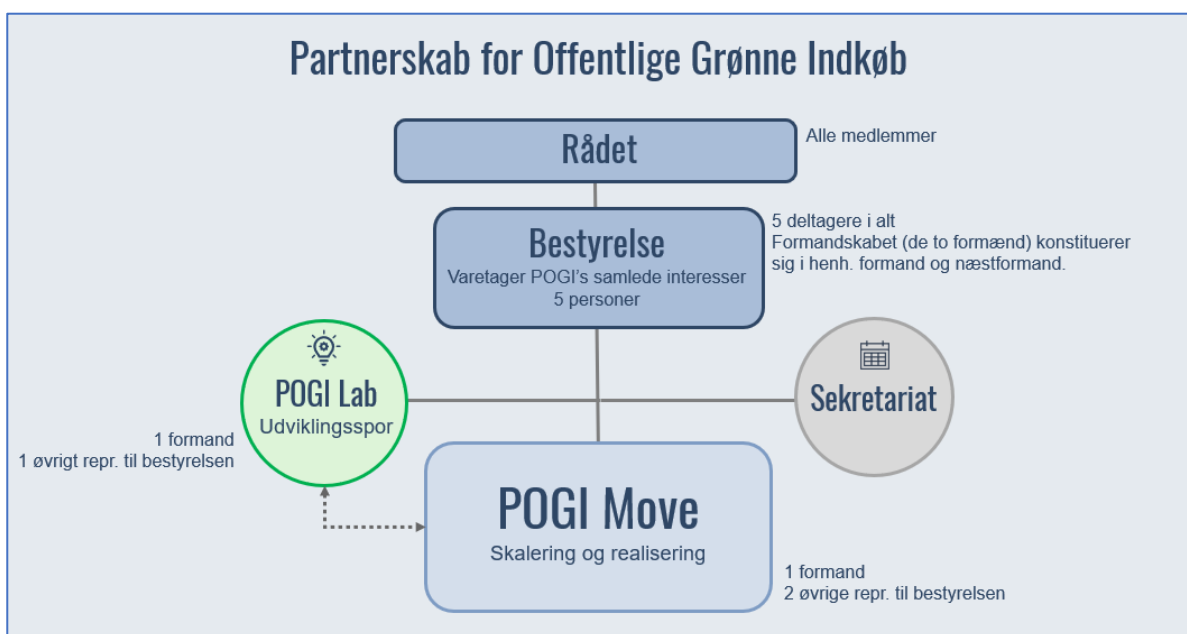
Partnerskab for Offentlige Grønne Indkøb

Rådet

Alle medlemmer

Bestyrelse
Varetager POGI's samlede interesser
5 personer

5 deltagere i alt
Formandskabet (de to formænd) konstituerer sig i henh. formand og næstformand.

POGI Lab
Udviklingsspor

1 formand
1 øvrigt repr. til bestyrelsen

Sekretariat

POGI Move
Skalering og realisering

1 formand
2 øvrige repr. til bestyrelsen